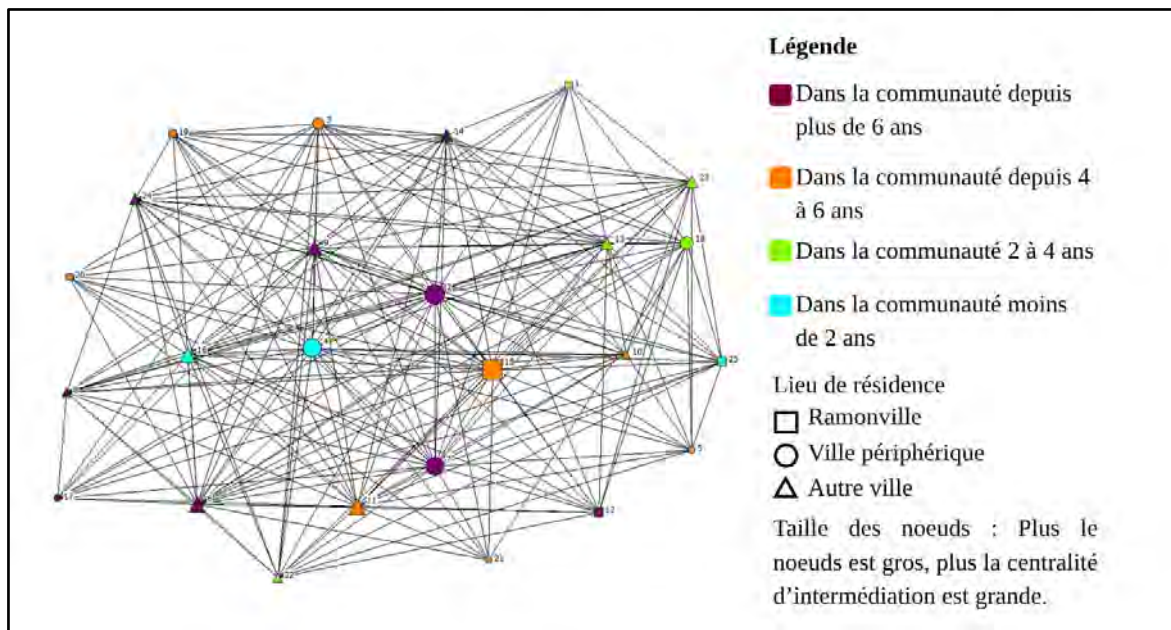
Légende

Dans la communauté depuis plus de 6 ans

Dans la communauté depuis 4 à 6 ans

Dans la communauté 2 à 4 ans

Dans la communauté moins de 2 ans

Lieu de résidence

Ramonville

Ville périphérique

Autre ville

Taille des noeuds : Plus le noeuds est gros, plus la centralité d'intermédiation est grande.